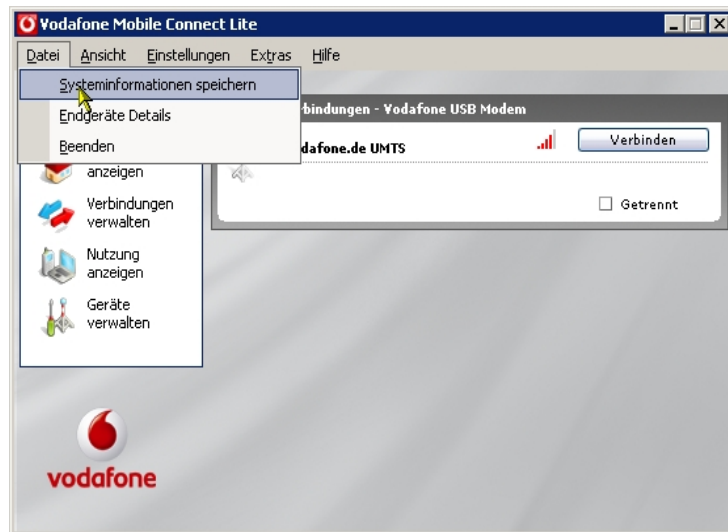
Vodafone Mobile Connect Lite

Datei Ansicht Einstellungen Extras Hilfe

Systeminformationen speichern
Endgeräte Details
Beenden

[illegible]rbindungen - Vodafone USB Modem

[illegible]dafone.de UMTS

Verbinden

Getrennt

anzeigen

Verbindungen verwalten

Nutzung anzeigen

Geräte verwalten

vodafone